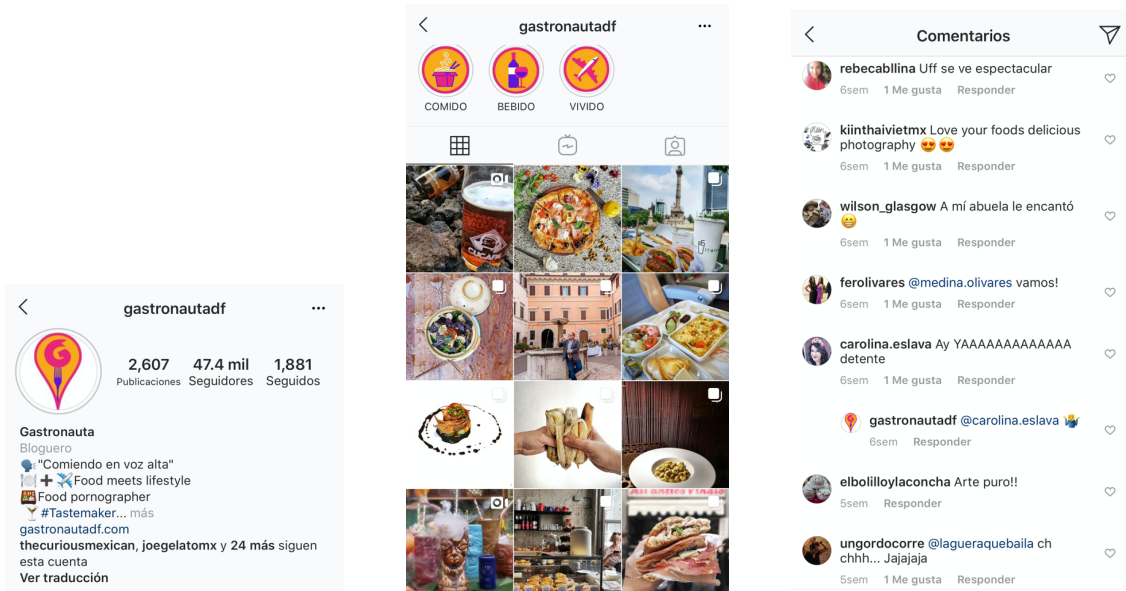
gastronautadf

2,607 Publicaciones
47.4 mil Seguidores
1,881 Seguidos

Gastronauta
Bloguero
🗣"Comiendo en voz alta"
🍽➕✈️Food meets lifestyle
🍱Food pornographer
🍸 #Tastemaker... más
gastronautadf.com
thecuriousmexican, joegelatomx y 24 más siguen esta cuenta
Ver traducción

gastronautadf

COMIDO
BEBIDO
VIVIDO

Comentarios

rebecabllina Uff se ve espectacular
6sem 1 Me gusta Responder

kiinthaivietmx Love your foods delicious photography 😍😍
6sem 1 Me gusta Responder

wilson_glasgow A mí abuela le encantó 😁
6sem 1 Me gusta Responder

ferolivares @medina.olivares vamos!
6sem 1 Me gusta Responder

carolina.eslava Ay YAAAAAAAAAAAA detente
6sem 1 Me gusta Responder

gastronautadf @carolina.eslava 🤷
6sem Responder

elbolilloylaconcha Arte puro!!
5sem Responder

ungordocorre @lagueraquebaila ch chhh... Jajajaja
5sem 1 Me gusta Responder